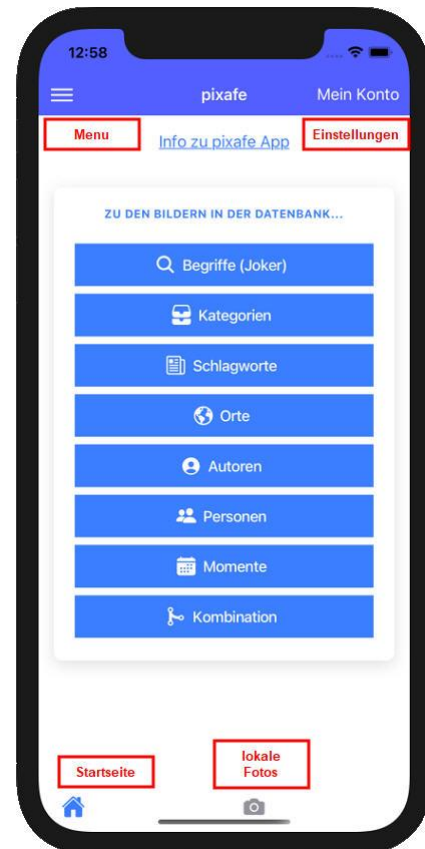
12:58

pixafe

Mein Konto

Menu

Info zu pixafe App

Einstellungen

ZU DEN BILDERN IN DER DATENBANK...

Begriffe (Joker)

Kategorien

Schlagworte

Orte

Autoren

Personen

Momente

Kombination

Startseite

lokale Fotos